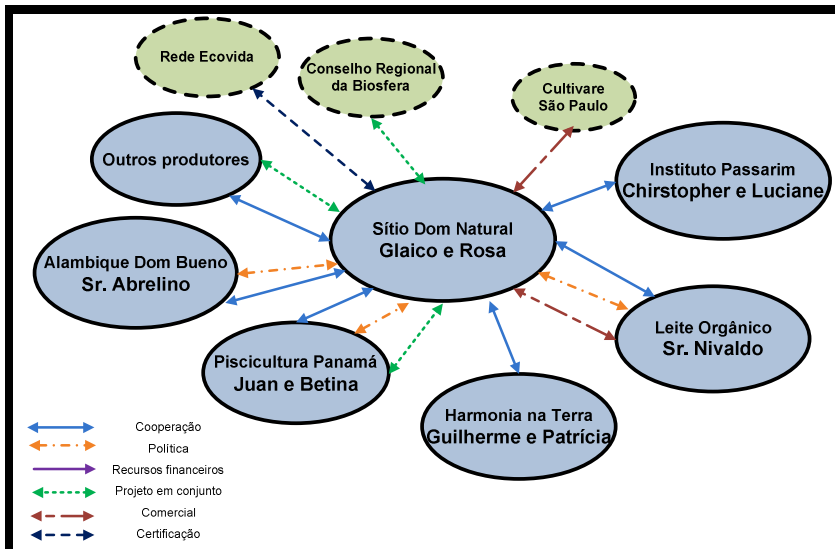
Rede Ecovida

Conselho Regional da Biosfera

Cultivare São Paulo

Outros produtores

Instituto Passarim
Chirstopher e Luciane

Sítio Dom Natural
Glaico e Rosa

Alambique Dom Bueno
Sr. Abrelino

Piscicultura Panamá
Juan e Betina

Leite Orgânico
Sr. Nivaldo

Harmonia na Terra
Guilherme e Patrícia

Cooperação
Política
Recursos financeiros
Projeto em conjunto
Comercial
Certificação